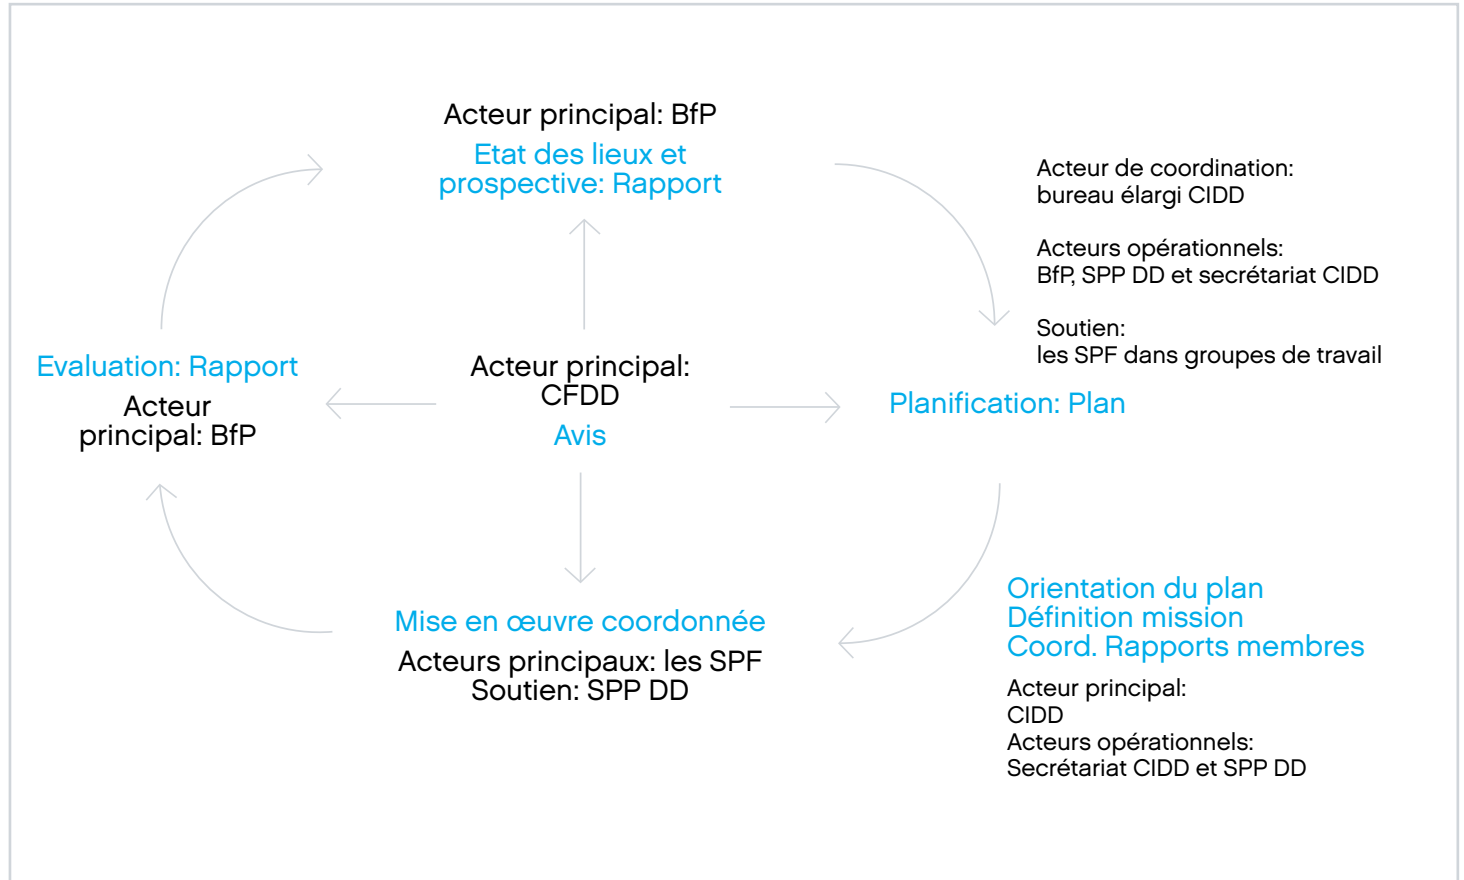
Acteur principal: BfP
Etat des lieux et prospective: Rapport

Acteur de coordination:
bureau élargi CIDD

Acteurs opérationnels:
BfP, SPP DD et secrétariat CIDD

Soutien:
les SPF dans groupes de travail

Evaluation: Rapport
Acteur principal: BfP

Acteur principal:
CFDD
Avis

Planification: Plan

Orientation du plan
Définition mission
Coord. Rapports membres

Acteur principal:
CIDD
Acteurs opérationnels:
Secrétariat CIDD et SPP DD

Mise en œuvre coordonnée
Acteurs principaux: les SPF
Soutien: SPP DD